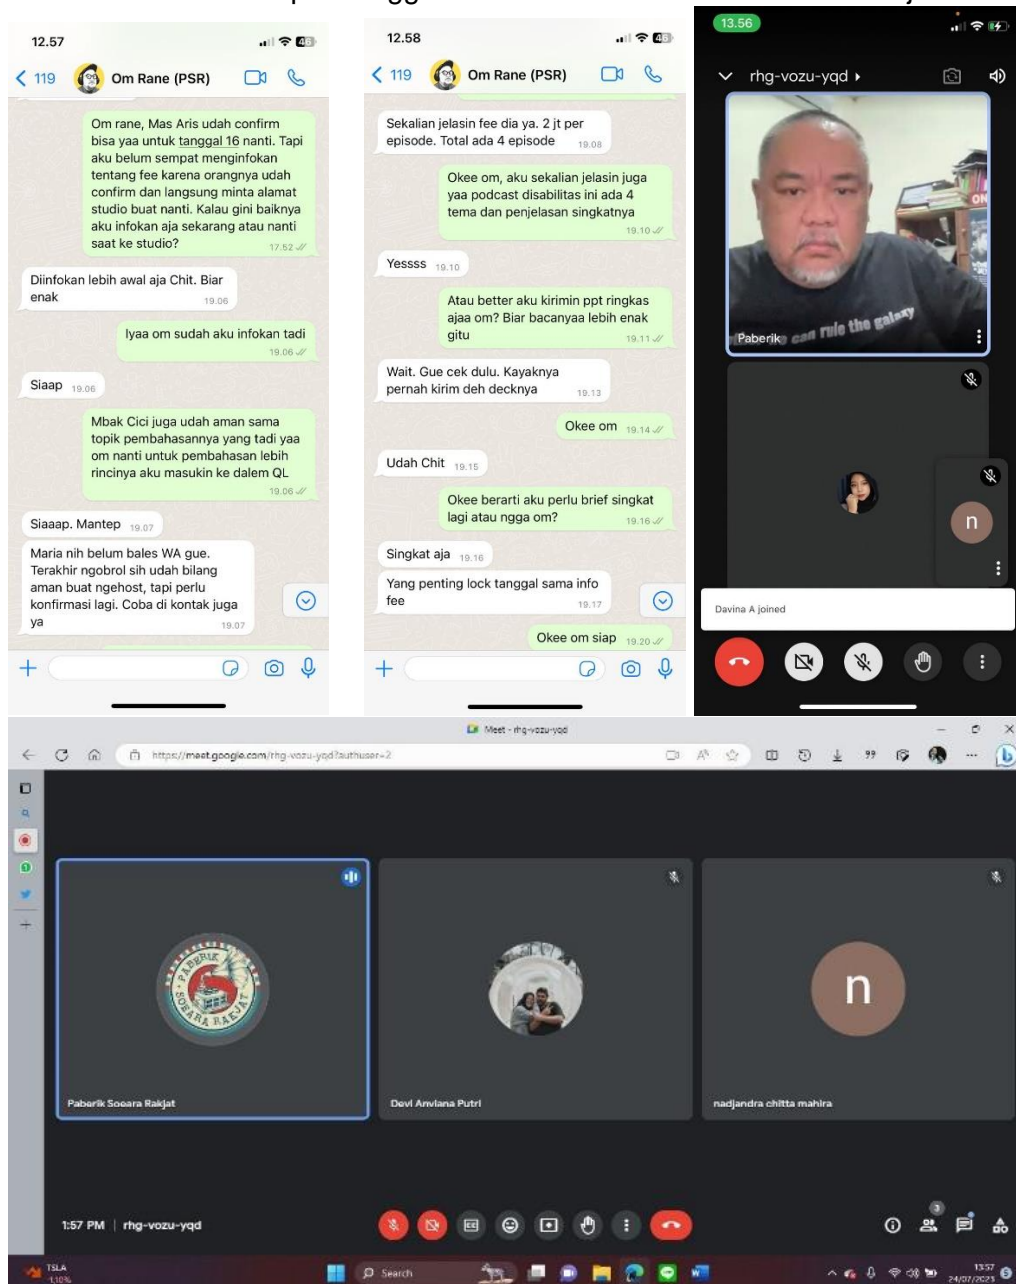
12.57

< 119 Om Rane (PSR)

Om rane, Mas Aris udah confirm bisa yaa untuk tanggal 16 nanti. Tapi aku belum sempat menginfokan tentang fee karena orangnya udah confirm dan langsung minta alamat studio buat nanti. Kalau gini baiknya aku infokan aja sekarang atau nanti saat ke studio? 17.52

Diinfokan lebih awal aja Chit. Biar enak 19.06

Iyaa om sudah aku infokan tadi 19.06

Siaap 19.06

Mbak Cici juga udah aman sama topik pembahasannya yang tadi yaa om nanti untuk pembahasan lebih rincinya aku masukin ke dalem QL 19.06

Siaaap. Mantep 19.07

Maria nih belum bales WA gue. Terakhir ngobrol sih udah bilang aman buat ngehost, tapi perlu konfirmasi lagi. Coba di kontak juga ya 19.07

12.58

< 119 Om Rane (PSR)

Sekalian jelasin fee dia ya. 2 jt per episode. Total ada 4 episode 19.08

Okee om, aku sekalian jelasin juga yaa podcast disabilitas ini ada 4 tema dan penjelasan singkatnya 19.10

Yessss 19.10

Atau better aku kirimin ppt ringkas ajaa om? Biar bacanyaa lebih enak gitu 19.11

Wait. Gue cek dulu. Kayaknya pernah kirim deh decknya 19.13

Okee om 19.14

Udah Chit 19.15

Okee berarti aku perlu brief singkat lagi atau ngga om? 19.16

Singkat aja 19.16

Yang penting lock tanggal sama info fee 19.17

Okee om siap 19.20

13.56

rhg-vozu-yqd

Paberik can rule the galaxy

n

Davina A joined

Meet - rhg-vozu-yqd

https://meet.google.com/rhg-vozu-yqd?authuser=2

PABERIK SOEARA RAKJAT

Paberik Soeara Rakjat

Devi Anviana Putri

n

nadjandra chitta mahira

1:57 PM | rhg-vozu-yqd

3

TSLA 1.10%

Search

13:57 24/07/2023